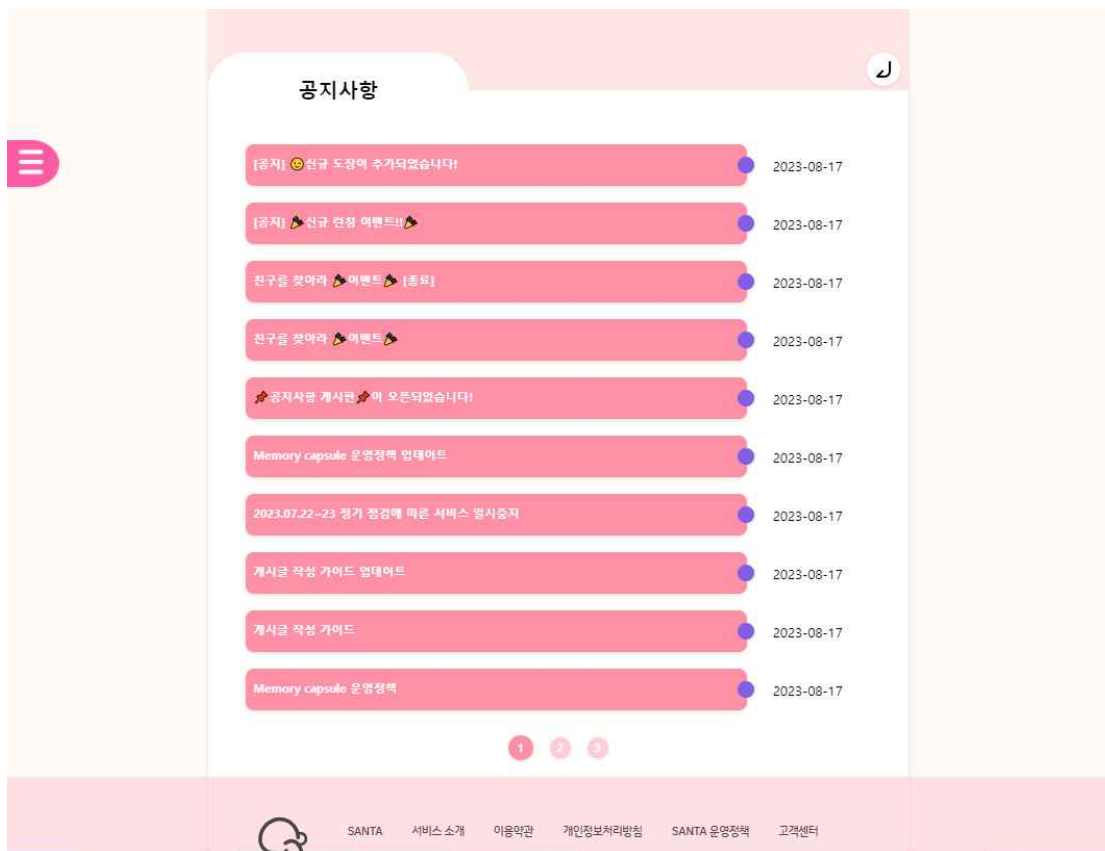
공지사항

[공지] 😊신규 도장이 추가되었습니다! 2023-08-17

[공지] 🎉신규 런칭 이벤트!!🎉 2023-08-17

친구를 찾아라 🎉이벤트🎉 [종료] 2023-08-17

친구를 찾아라 🎉이벤트🎉 2023-08-17

📌공지사항 게시판📌이 오픈되었습니다! 2023-08-17

Memory capsule 운영정책 업데이트 2023-08-17

2023.07.22~23 정기 점검에 따른 서비스 일시중지 2023-08-17

게시글 작성 가이드 업데이트 2023-08-17

게시글 작성 가이드 2023-08-17

Memory capsule 운영정책 2023-08-17

1 2 3

SANTA 서비스 소개 이용약관 개인정보처리방침 SANTA 운영정책 고객센터